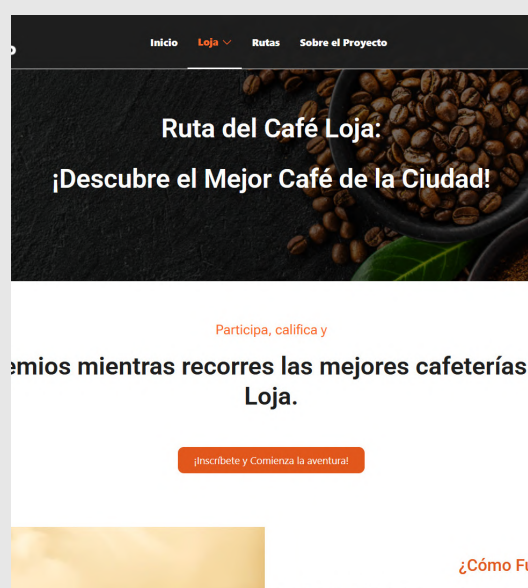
Inicio Loja Rutas Sobre el Proyecto

Ruta del Café Loja:

¡Descubre el Mejor Café de la Ciudad!

Participa, califica y

emios mientras recorres las mejores cafeterías Loja.

¡Inscríbete y Comienza la aventura!

¿Cómo Fu